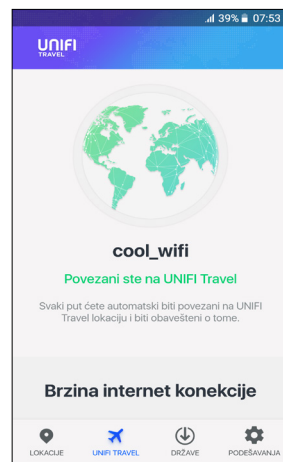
39% 07:53

UNIFI
TRAVEL

cool_wifi

Povezani ste na UNIFI Travel

Svaki put ćete automatski biti povezani na UNIFI Travel lokacija i biti obavešteni o tome.

Brzina internet konekcije

LOKACIJE UNIFI TRAVEL DRŽAVE PODEŠAVANJA